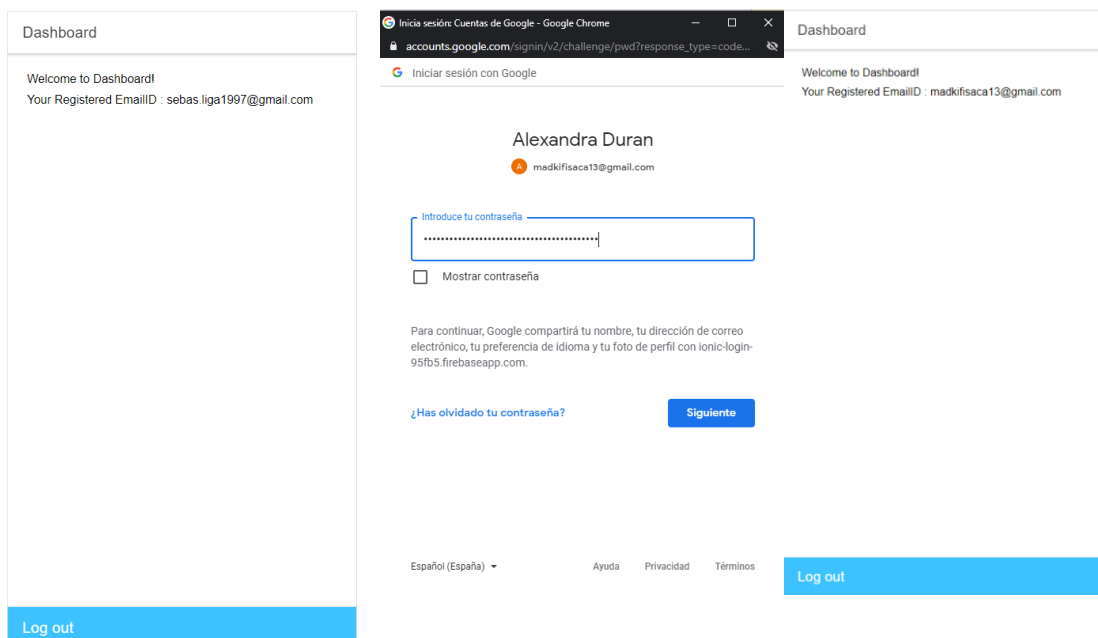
Dashboard

Welcome to Dashboard!

Your Registered EmailID : sebas.liga1997@gmail.com

Log out

Inicia sesión: Cuentas de Google - Google Chrome

accounts.google.com/signin/v2/challenge/pwd?response_type=code...

Iniciar sesión con Google

Alexandra Duran

A madkifisaca13@gmail.com

Introduce tu contraseña

••••••••••••••••••••••••••••••••••••••••

Mostrar contraseña

Para continuar, Google compartirá tu nombre, tu dirección de correo electrónico, tu preferencia de idioma y tu foto de perfil con ionic-login-95fb5.firebaseapp.com.

¿Has olvidado tu contraseña?

Siguiente

Español (España)

Ayuda Privacidad Términos

Dashboard

Welcome to Dashboard!

Your Registered EmailID : madkifisaca13@gmail.com

Log out